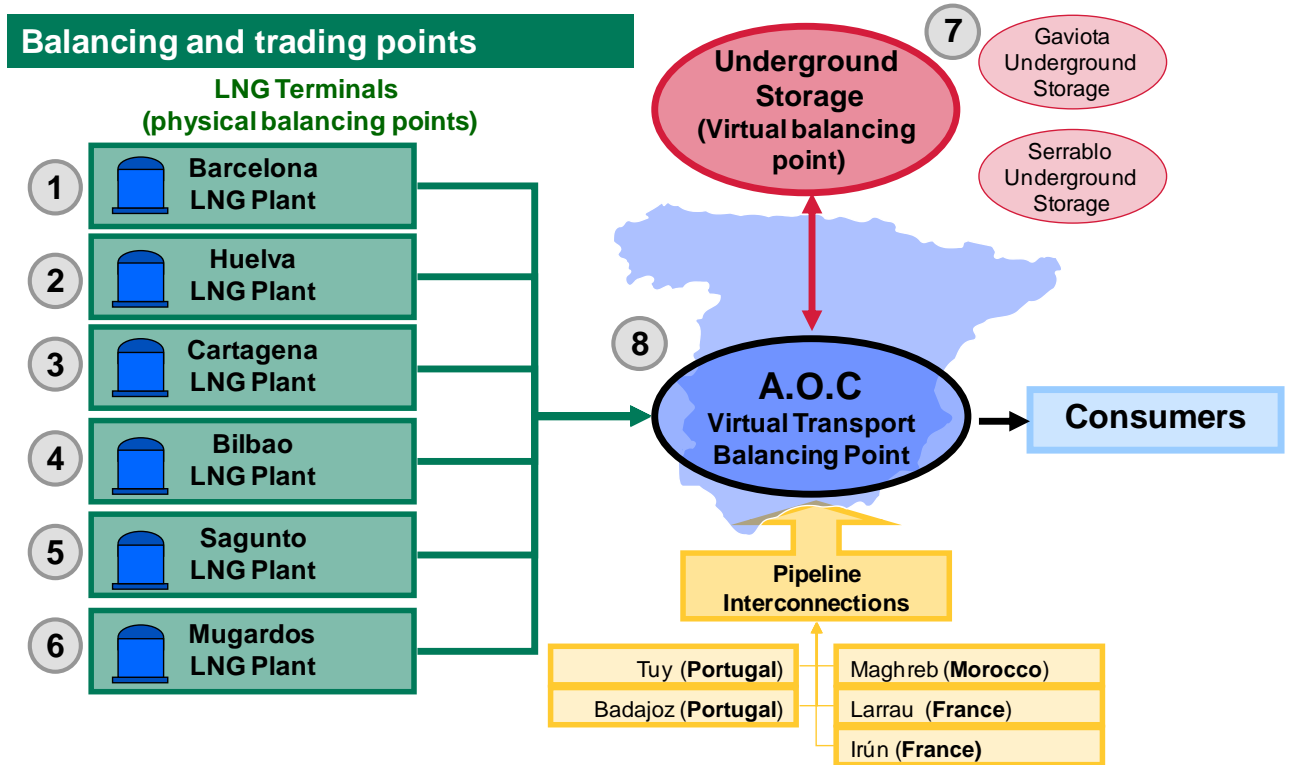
Balancing and trading points

LNG Terminals
(physical balancing points)

1 Barcelona LNG Plant

2 Huelva LNG Plant

3 Cartagena LNG Plant

4 Bilbao LNG Plant

5 Sagunto LNG Plant

6 Mugardos LNG Plant

Underground Storage
(Virtual balancing point)

7

Gaviota Underground Storage

Serrablo Underground Storage

8

A.O.C
Virtual Transport Balancing Point

Consumers

Pipeline Interconnections

Tuy (Portugal)

Badajoz (Portugal)

Maghreb (Morocco)

Larrau (France)

Irún (France)